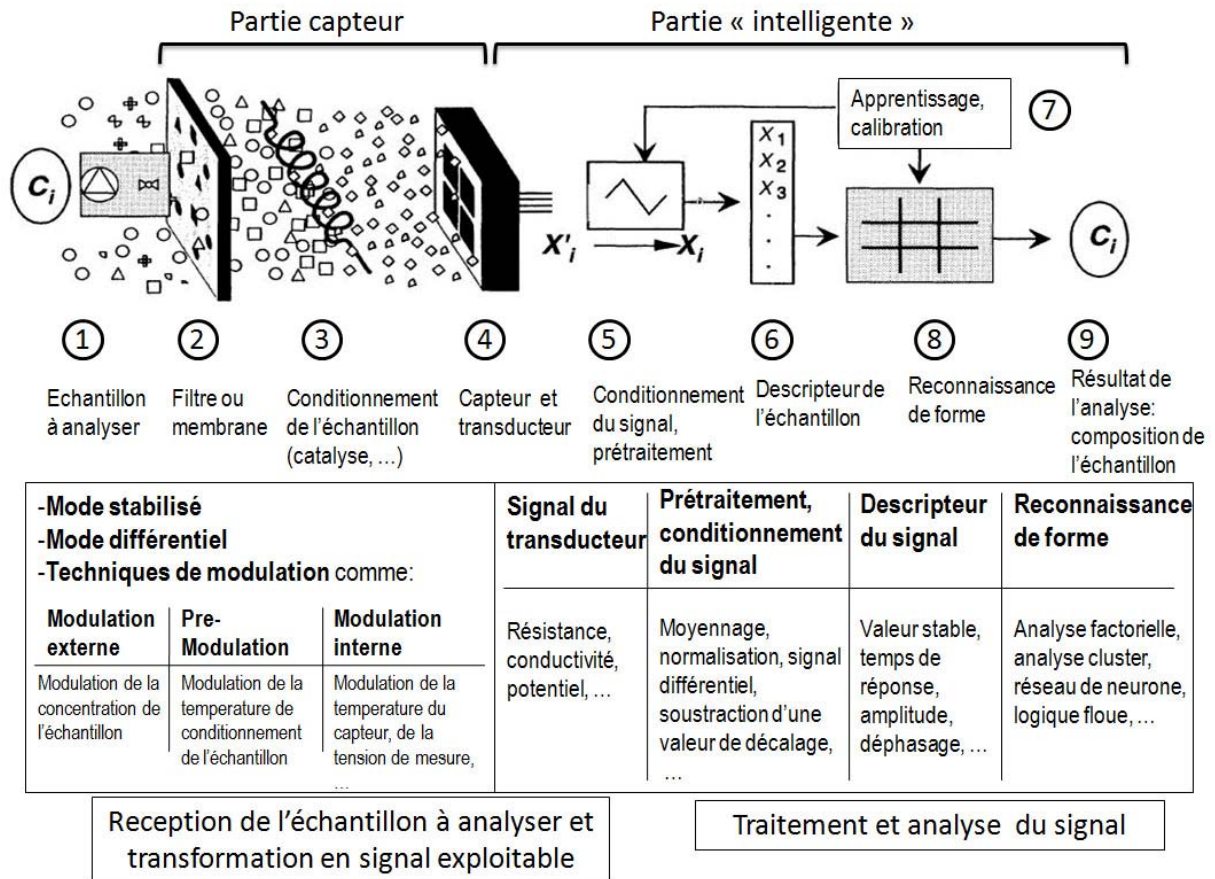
Partie capteur

Partie « intelligente »

Apprentissage, calibration

⑦

$C_i$

$X_1$
$X_2$
$X_3$
.
.
.

$X'_i$ $\rightarrow X_i$

$C_i$

① Echantillon à analyser

② Filtre ou membrane

③ Conditionnement de l'échantillon (catalyse, …)

④ Capteur et transducteur

⑤ Conditionnement du signal, prétraitement

⑥ Descripteur de l'échantillon

⑧ Reconnaissance de forme

⑨ Résultat de l'analyse: composition de l'échantillon

-Mode stabilisé
-Mode différentiel
-Techniques de modulation comme:

| Modulation externe | Pre-Modulation | Modulation interne |
|---|---|---|
| Modulation de la concentration de l'échantillon | Modulation de la temperature de conditionnement de l'échantillon | Modulation de la temperature du capteur, de la tension de mesure, … |

| Signal du transducteur | Prétraitement, conditionnement du signal | Descripteur du signal | Reconnaissance de forme |
|---|---|---|---|
| Résistance, conductivité, potentiel, … | Moyennage, normalisation, signal différentiel, soustraction d'une valeur de décalage, … | Valeur stable, temps de réponse, amplitude, déphasage, … | Analyse factorielle, analyse cluster, réseau de neurone, logique floue, … |

Reception de l'échantillon à analyser et transformation en signal exploitable

Traitement et analyse du signal